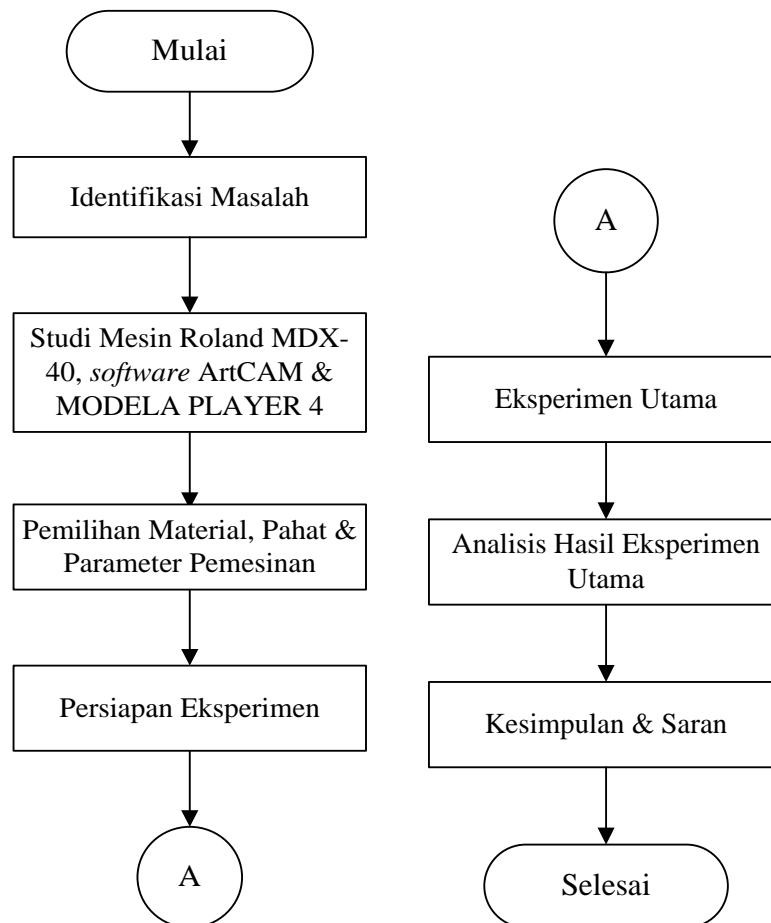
Mulai

Identifikasi Masalah

Studi Mesin Roland MDX-40, *software* ArtCAM & MODELA PLAYER 4

Pemilihan Material, Pahat & Parameter Pemesinan

Persiapan Eksperimen

A

A

Eksperimen Utama

Analisis Hasil Eksperimen Utama

Kesimpulan & Saran

Selesai